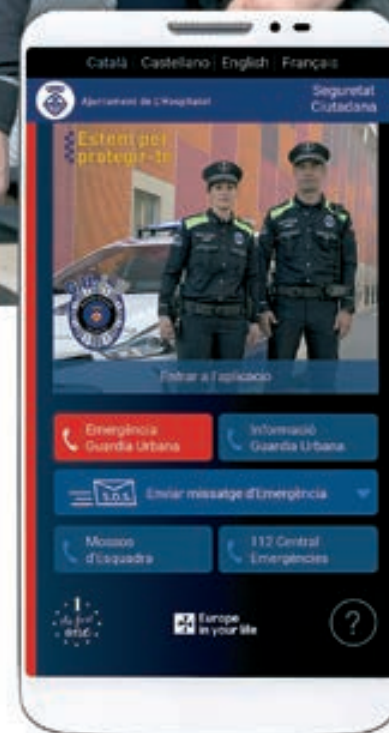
Català | Castellano | English | Français

Ajuntament de L'Hospitalet

Seguretat Ciutadana

Estem per protegir-te

Entrar a l'aplicació

Emergència Guàrdia Urbana

Informació Guàrdia Urbana

S.O.S.

Enviar missatge d'Emergència

Mossos d'Esquadra

112 Central Emergències

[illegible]

Europe in your life

?